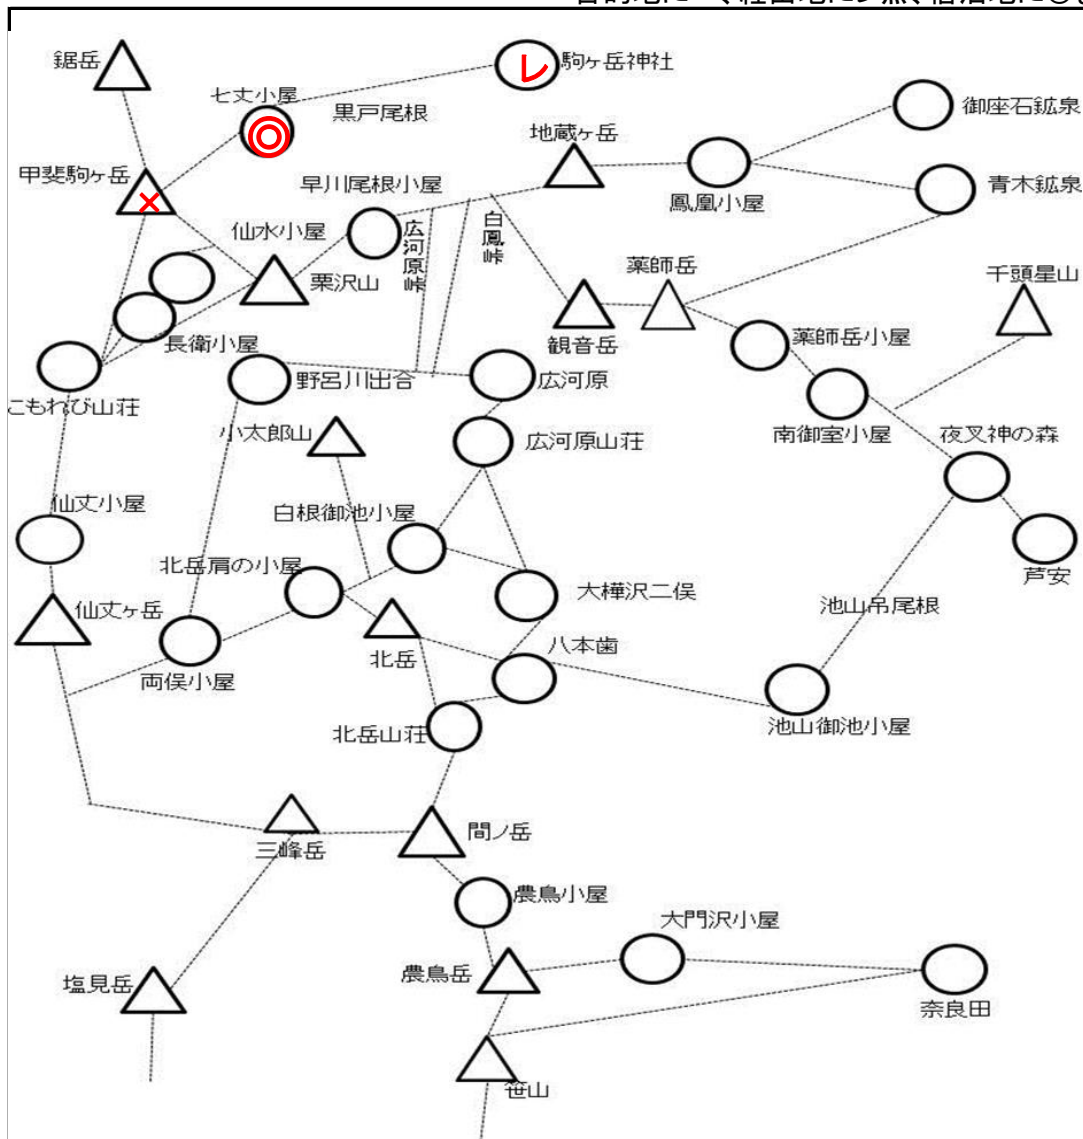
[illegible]的地に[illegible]経由地に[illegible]点、宿泊地に◎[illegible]

鋸岳
レ 駒ヶ岳神社
七丈小屋
◎
黒戸尾根
御座石鉱泉
地蔵ヶ岳
甲斐駒ヶ岳
×
早川尾根小屋
鳳凰小屋
青木鉱泉
仙水小屋
広河原峠
白鳳峠
薬師岳
千頭星山
栗沢山
観音岳
薬師岳小屋
長衛小屋
野呂川出合
広河原
こもれび山荘
南御室小屋
夜叉神の森
小太郎山
広河原山荘
仙丈小屋
白根御池小屋
芦安
北岳肩の小屋
大樺沢二俣
仙丈ヶ岳
池山吊尾根
八本歯
北岳
両俣小屋
池山御池小屋
北岳山荘
間ノ岳
三峰岳
農鳥小屋
大門沢小屋
農鳥岳
塩見岳
奈良田
笹山